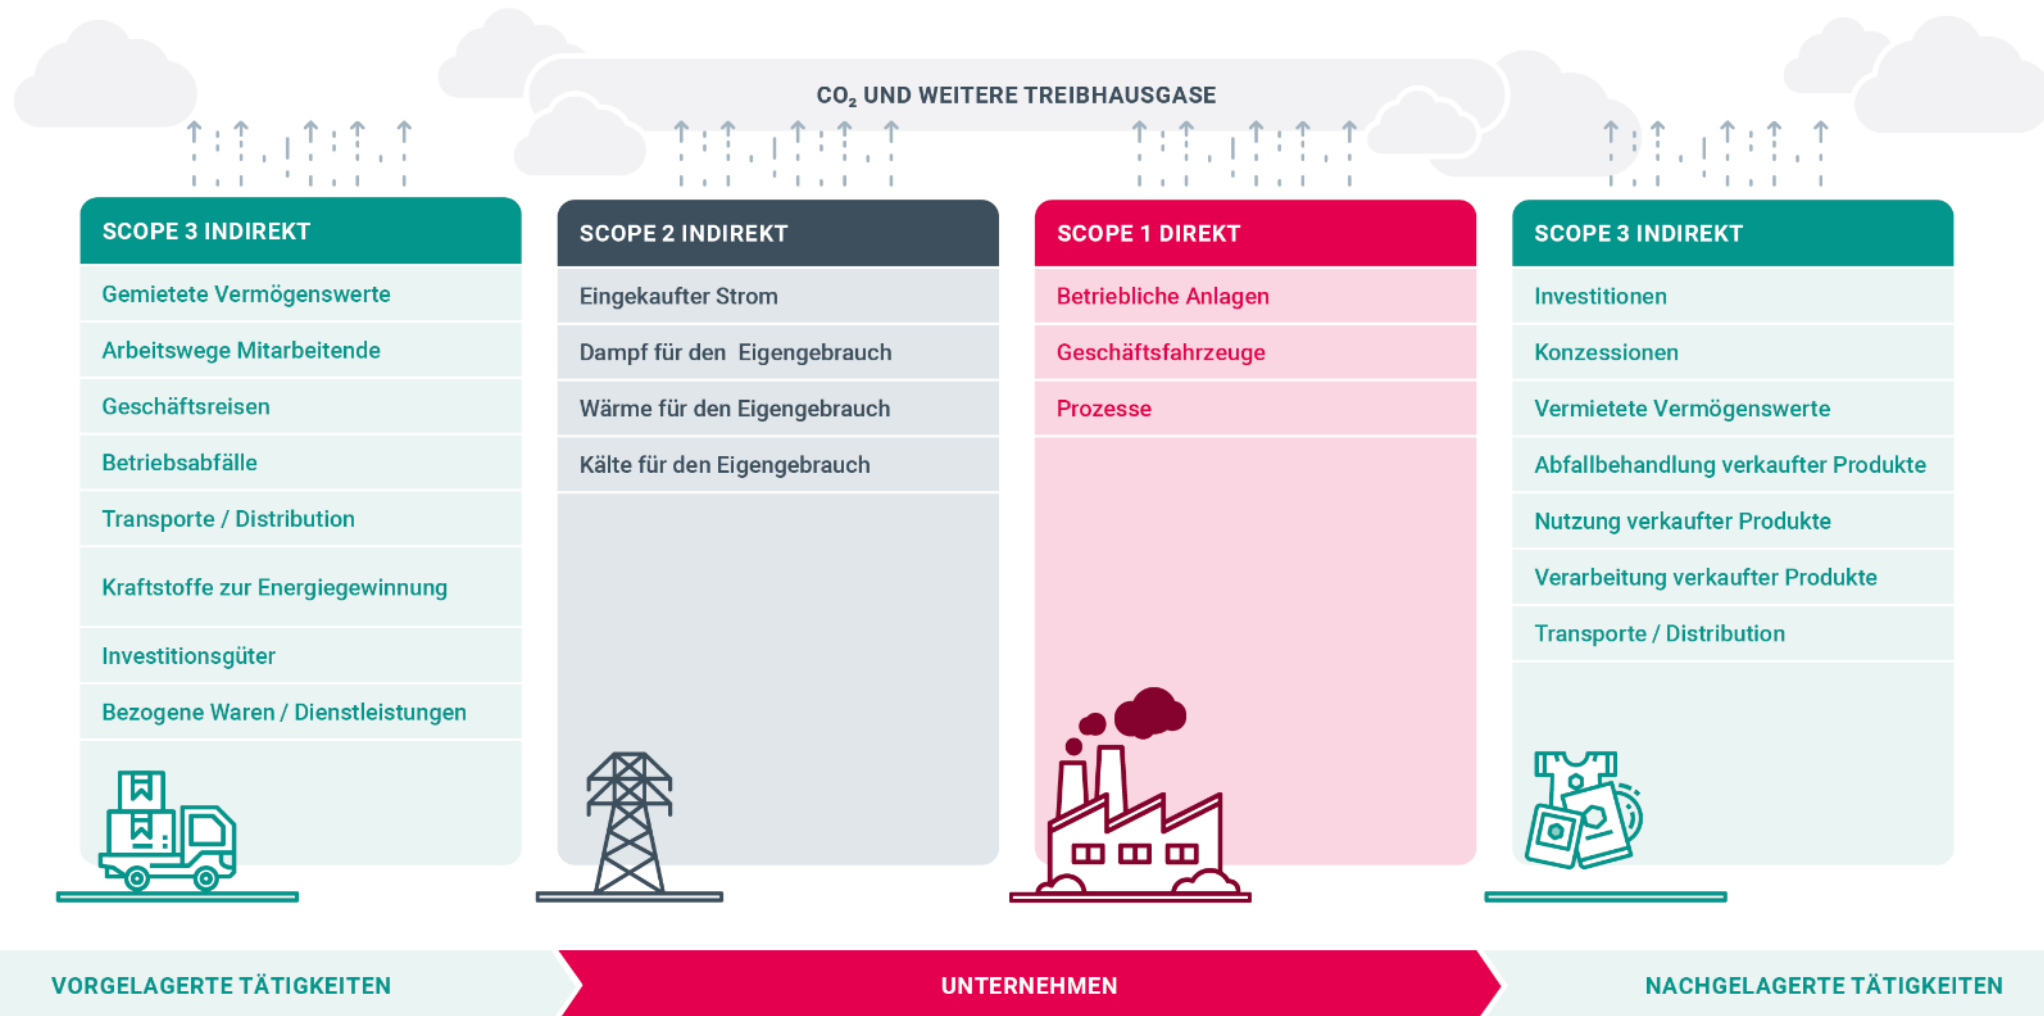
$CO_2$ UND WEITERE TREIBHAUSGASE

SCOPE 3 INDIREKT

Gemietete Vermögenswerte

Arbeitswege Mitarbeitende

Geschäftsreisen

Betriebsabfälle

Transporte / Distribution

Kraftstoffe zur Energiegewinnung

Investitionsgüter

Bezogene Waren / Dienstleistungen

SCOPE 2 INDIREKT

Eingekaufter Strom

Dampf für den Eigengebrauch

Wärme für den Eigengebrauch

Kälte für den Eigengebrauch

SCOPE 1 DIREKT

Betriebliche Anlagen

Geschäftsfahrzeuge

Prozesse

SCOPE 3 INDIREKT

Investitionen

Konzessionen

Vermietete Vermögenswerte

Abfallbehandlung verkaufter Produkte

Nutzung verkaufter Produkte

Verarbeitung verkaufter Produkte

Transporte / Distribution

VORGELAGERTE TÄTIGKEITEN

UNTERNEHMEN

NACHGELAGERTE TÄTIGKEITEN